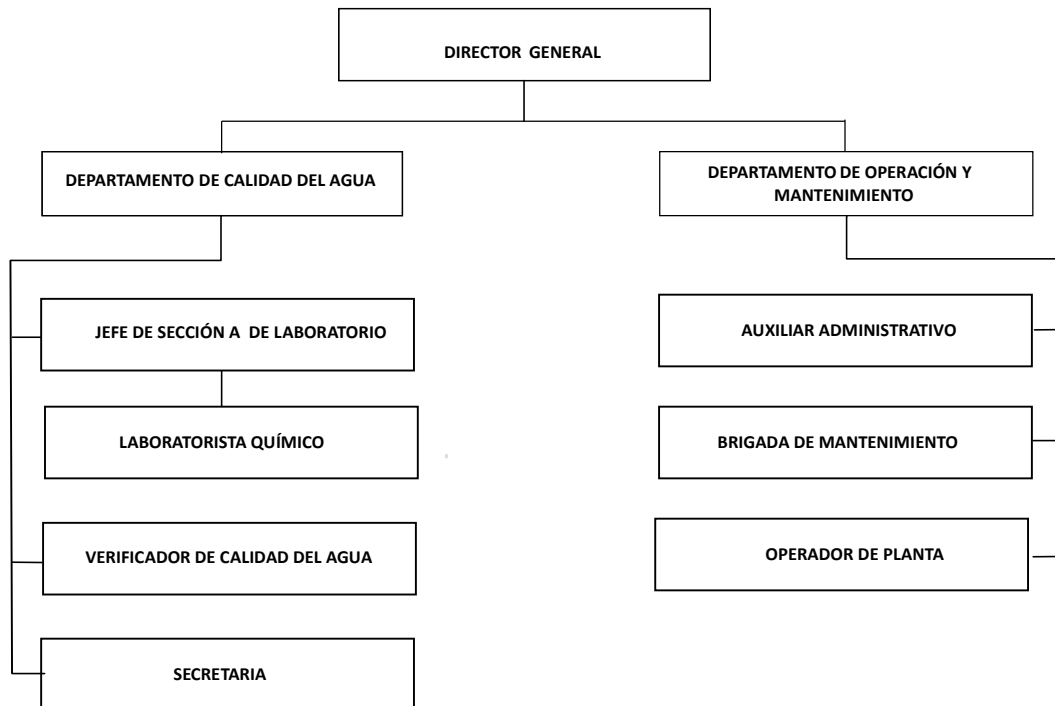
DIRECTOR GENERAL

DEPARTAMENTO DE CALIDAD DEL AGUA

DEPARTAMENTO DE OPERACIÓN Y MANTENIMIENTO

JEFE DE SECCIÓN A DE LABORATORIO

LABORATORISTA QUÍMICO

VERIFICADOR DE CALIDAD DEL AGUA

SECRETARIA

AUXILIAR ADMINISTRATIVO

BRIGADA DE MANTENIMIENTO

OPERADOR DE PLANTA